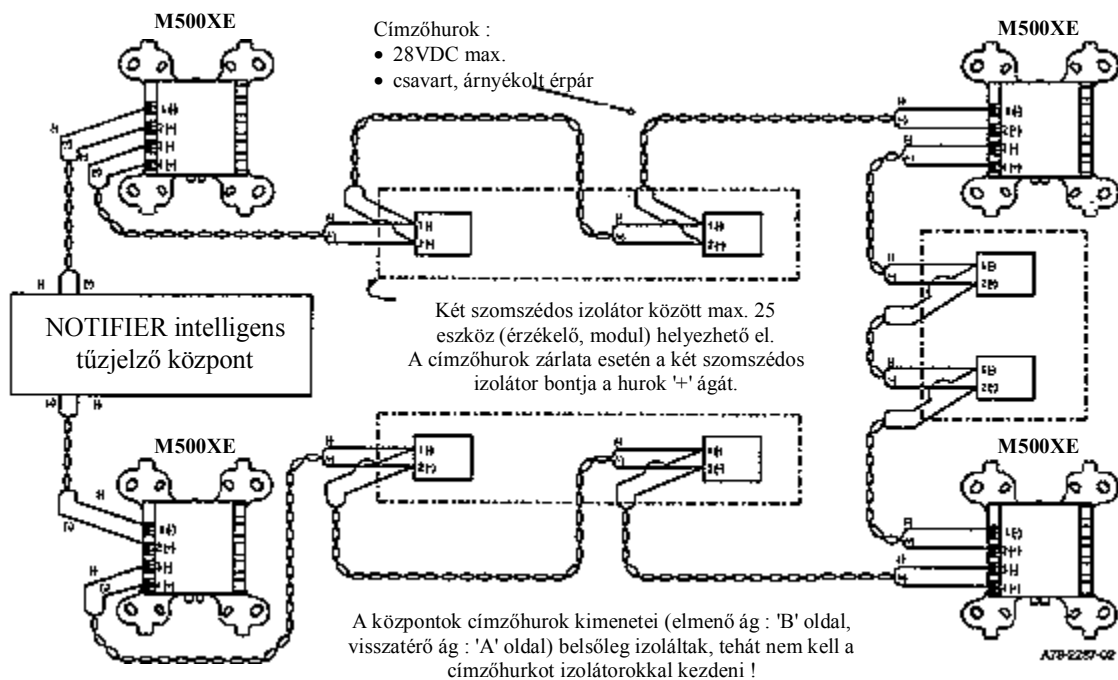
M500XE

Címzőhurok :
• 28VDC max.
• csavart, árnyékolt érpár

M500XE

NOTIFIER intelligens tűzjelző központ

Két szomszédos izolátor között max. 25 eszköz (érzékelő, modul) helyezhető el. A címzőhurok zárlata esetén a két szomszédos izolátor bontja a hurok '+' ágát.

M500XE

M500XE

A központok címzőhurok kimenetei (elmenő ág : 'B' oldal, visszatérő ág : 'A' oldal) belsőleg izoláltak, tehát nem kell a címzőhurkot izolátorokkal kezdeni !

A78-2257-02